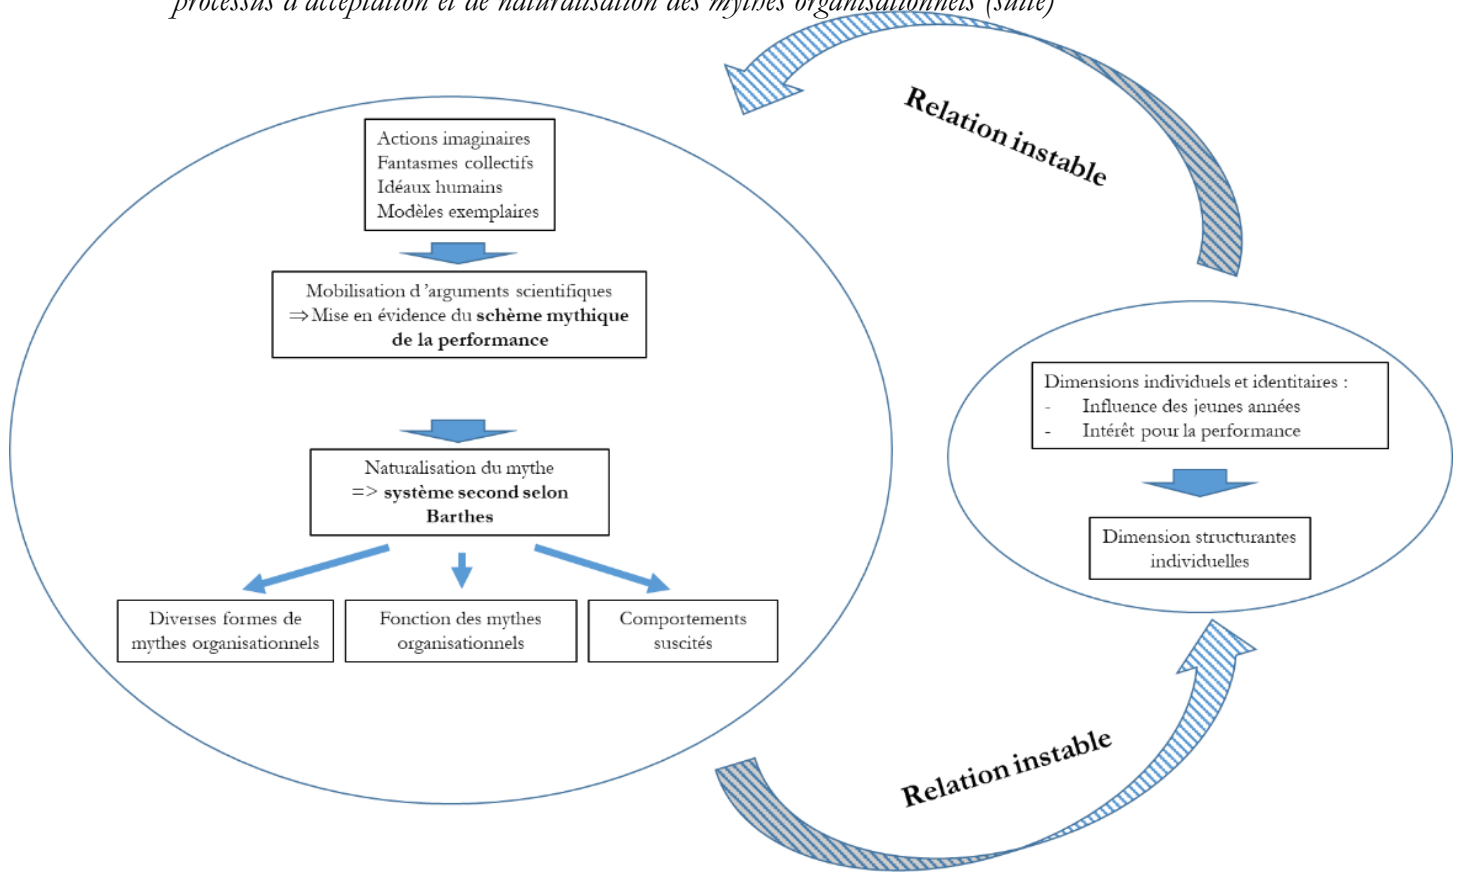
processus d'acceptation et de naturalisation des mythes organisationnels (suite)

Relation instable

Actions imaginaires
Fantasmes collectifs
Idéaux humains
Modèles exemplaires

Mobilisation d 'arguments scientifiques
⇒ Mise en évidence du **schème mythique de la performance**

Naturalisation du mythe
=> **système second selon Barthes**

Diverses formes de mythes organisationnels

Fonction des mythes organisationnels

Comportements suscités

Dimensions individuels et identitaires :
- Influence des jeunes années
- Intérêt pour la performance

Dimension structurantes individuelles

Relation instable